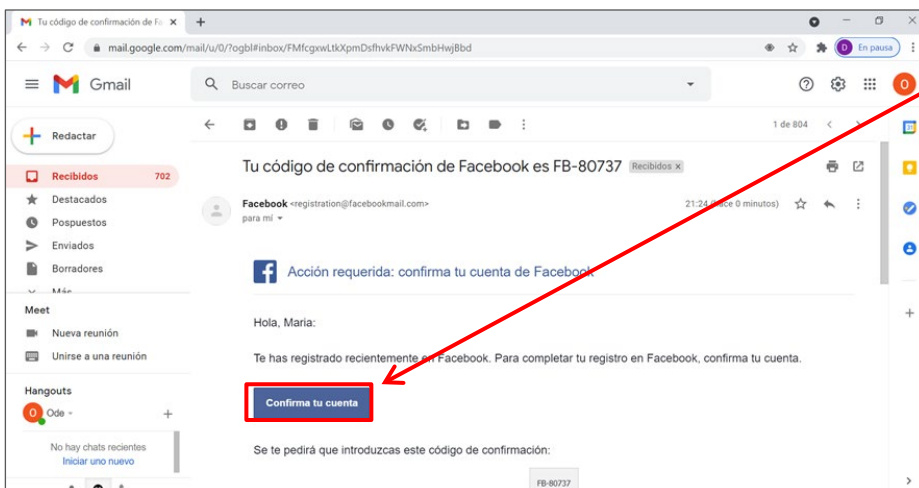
Tu código de confirmación de Fa ×
+
mail.google.com/mail/u/0/?ogbl#inbox/FMfcgxwLtkXpmDsfhvkFWNxSmbHwjBbd
D En pausa
Gmail
Buscar correo
O
Redactar
Recibidos 702
Destacados
Pospuestos
Enviados
Borradores
Más
Meet
Nueva reunión
Unirse a una reunión
Hangouts
O Ode
No hay chats recientes
Iniciar uno nuevo
1 de 804
Tu código de confirmación de Facebook es FB-80737 Recibidos ×
Facebook <registration@facebookmail.com>
para mí
21:24 (hace 0 minutos)
Acción requerida: confirma tu cuenta de Facebook
Hola, Maria:
Te has registrado recientemente en Facebook. Para completar tu registro en Facebook, confirma tu cuenta.
Confirma tu cuenta
Se te pedirá que introduzcas este código de confirmación:
FB-80737